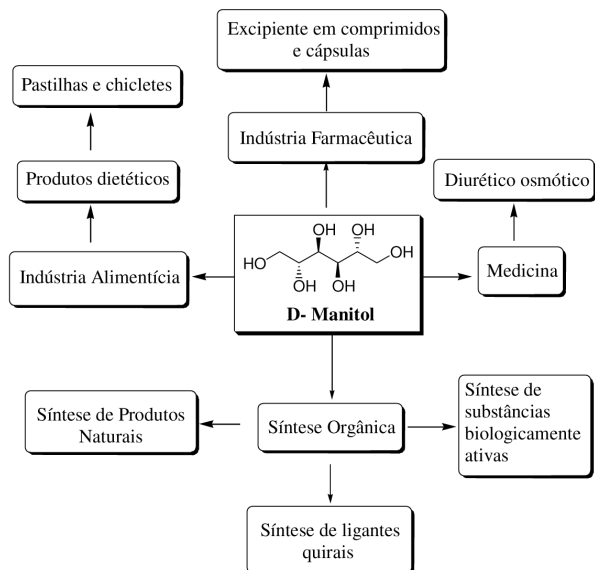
Excipiente em comprimidos e cápsulas

Pastilhas e chicletes

Indústria Farmacêutica

Produtos dietéticos

Diurético osmótico

OH OH
HO OH
OH OH

Indústria Alimentícia

Medicina

D- Manitol

Síntese de substâncias biologicamente ativas

Síntese de Produtos Naturais

Síntese Orgânica

Síntese de ligantes quirais